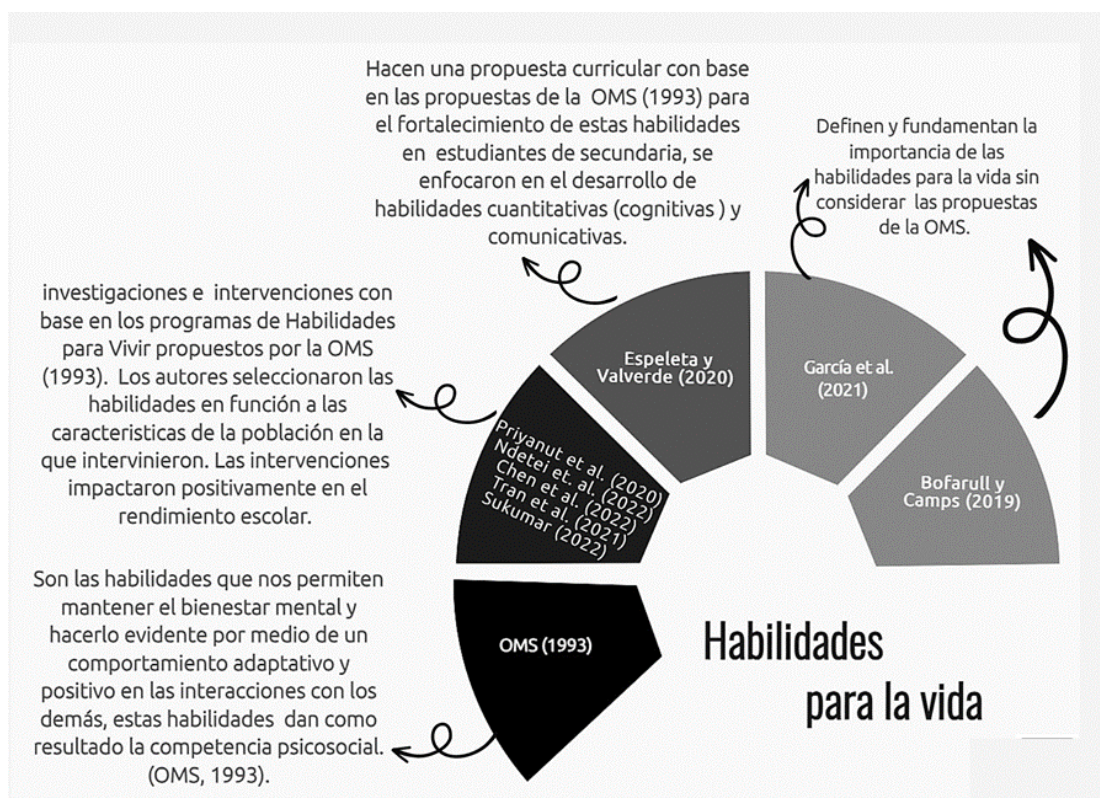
Hacen una propuesta curricular con base en las propuestas de la OMS (1993) para el fortalecimiento de estas habilidades en estudiantes de secundaria, se enfocaron en el desarrollo de habilidades cuantitativas (cognitivas ) y comunicativas.

Definen y fundamentan la importancia de las habilidades para la vida sin considerar las propuestas de la OMS.

investigaciones e intervenciones con base en los programas de Habilidades para Vivir propuestos por la OMS (1993). Los autores seleccionaron las habilidades en función a las caracteristicas de la población en la que intervinieron. Las intervenciones impactaron positivamente en el rendimiento escolar.

Espeleta y Valverde (2020)

García et al. (2021)

Priyanut et al. (2020)
Ndetei et. al. (2022)
Chen et al. (2022)
Tran et al. (2021)
Sukumar (2022)

Bofarull y Camps (2019)

Son las habilidades que nos permiten mantener el bienestar mental y hacerlo evidente por medio de un comportamiento adaptativo y positivo en las interacciones con los demás, estas habilidades dan como resultado la competencia psicosocial. (OMS, 1993).

OMS (1993)

Habilidades para la vida